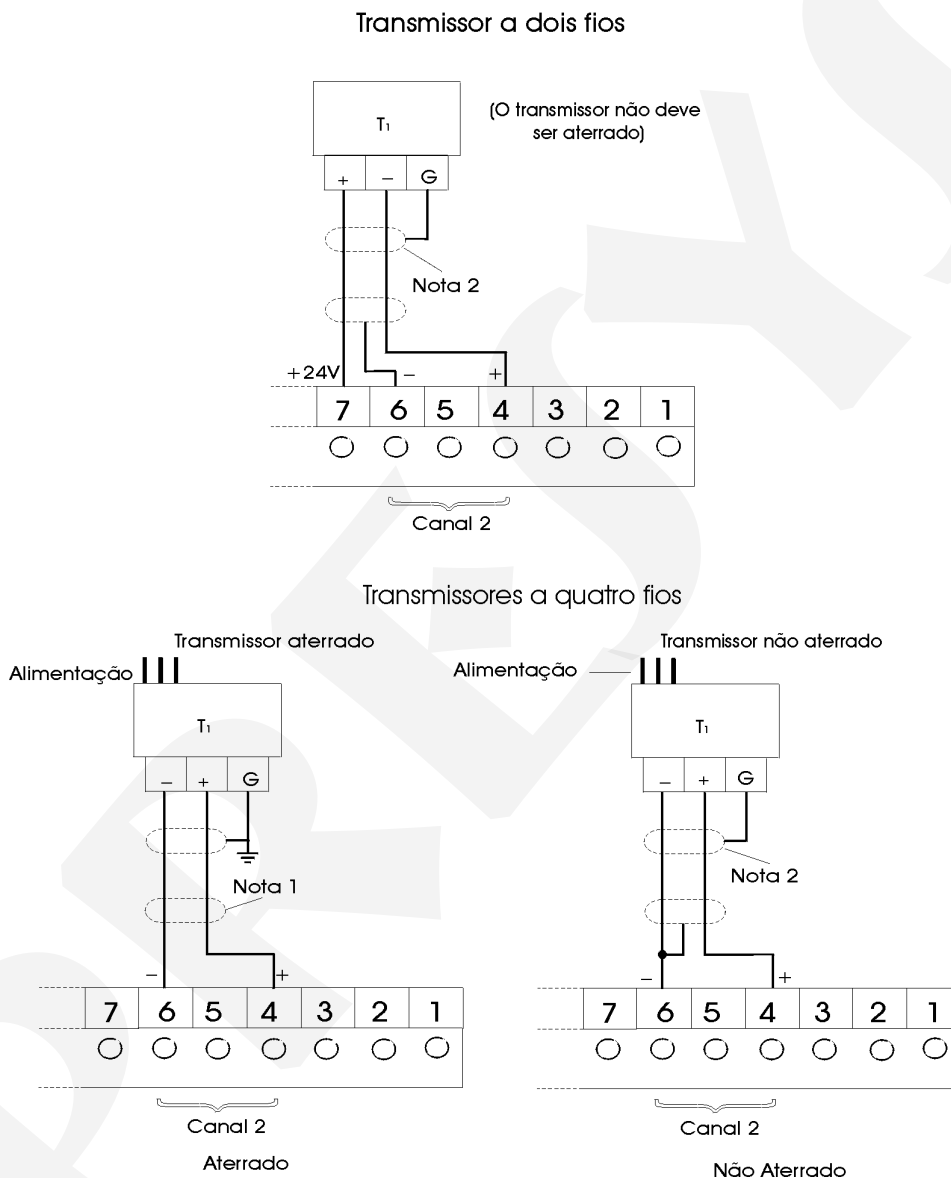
Transmissor a dois fios

T₁

(O transmissor não deve ser aterrado)

+ – G

Nota 2

+24V – +

7 6 5 4 3 2 1

Canal 2

Transmissores a quatro fios

Transmissor aterrado

Alimentação

T₁

– + G

Nota 1

– +

7 6 5 4 3 2 1

Canal 2

Aterrado

Transmissor não aterrado

Alimentação

T₁

– + G

Nota 2

– +

7 6 5 4 3 2 1

Canal 2

Não Aterrado